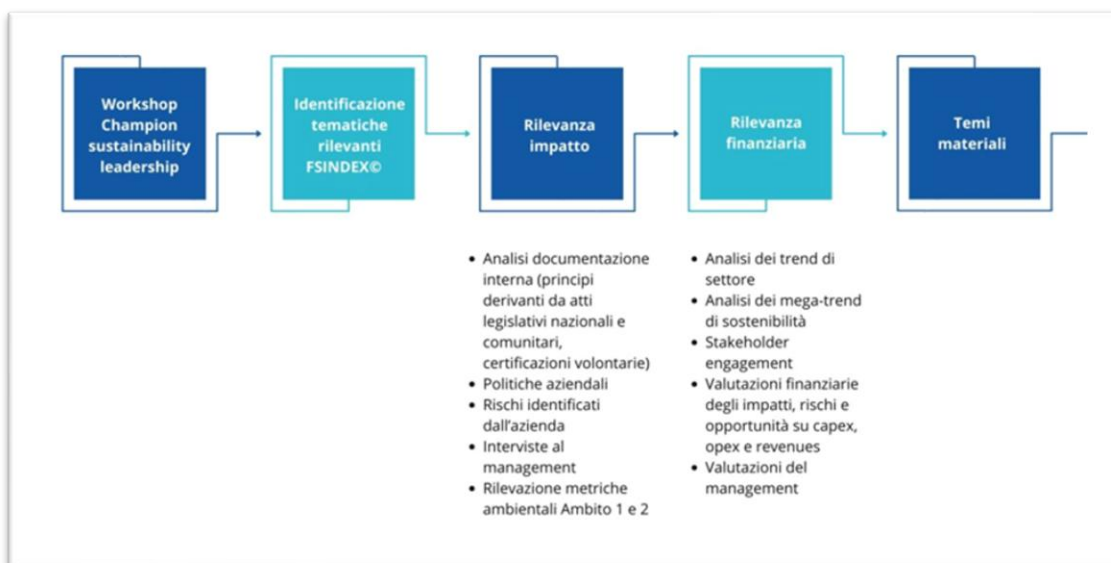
Workshop Champion sustainability leadership

Identificazione tematiche rilevanti FSINDEX©

Rilevanza impatto

Rilevanza finanziaria

Temi materiali

- Analisi documentazione interna (principi derivanti da atti legislativi nazionali e comunitari, certificazioni volontarie)
- Politiche aziendali
- Rischi identificati dall'azienda
- Interviste al management
- Rilevazione metriche ambientali Ambito 1 e 2

- Analisi dei trend di settore
- Analisi dei mega-trend di sostenibilità
- Stakeholder engagement
- Valutazioni finanziarie degli impatti, rischi e opportunità su capex, opex e revenues
- Valutazioni del management